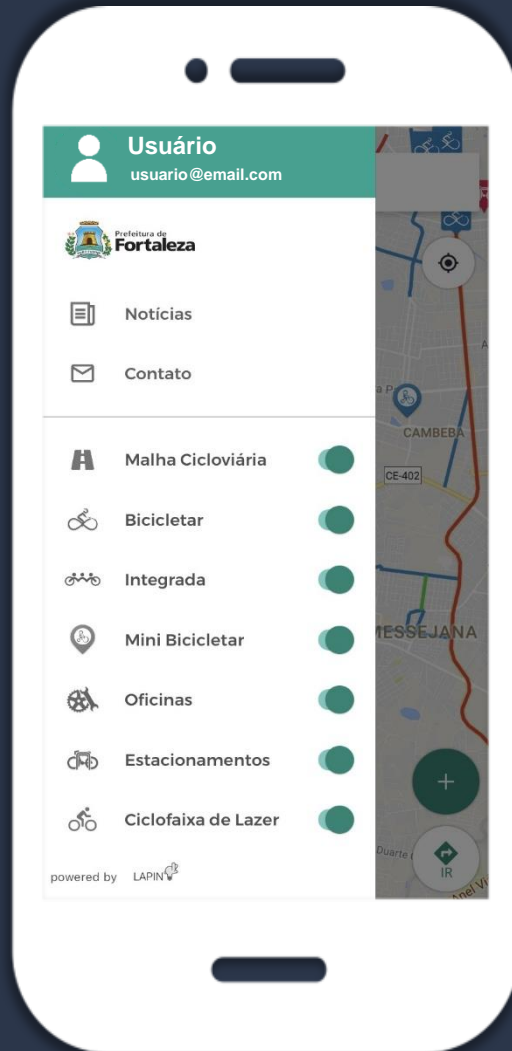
Usuário
usuario@email.com

Prefeitura de
Fortaleza

Notícias

Contato

Malha Cicloviária

Bicicletar

Integrada

Mini Bicicletar

Oficinas

Estacionamentos

Ciclofaixa de Lazer

powered by LAPIN

CAMBEBA
CE-402
MESSEJANA
Duarte
Anel Vi
+
IR